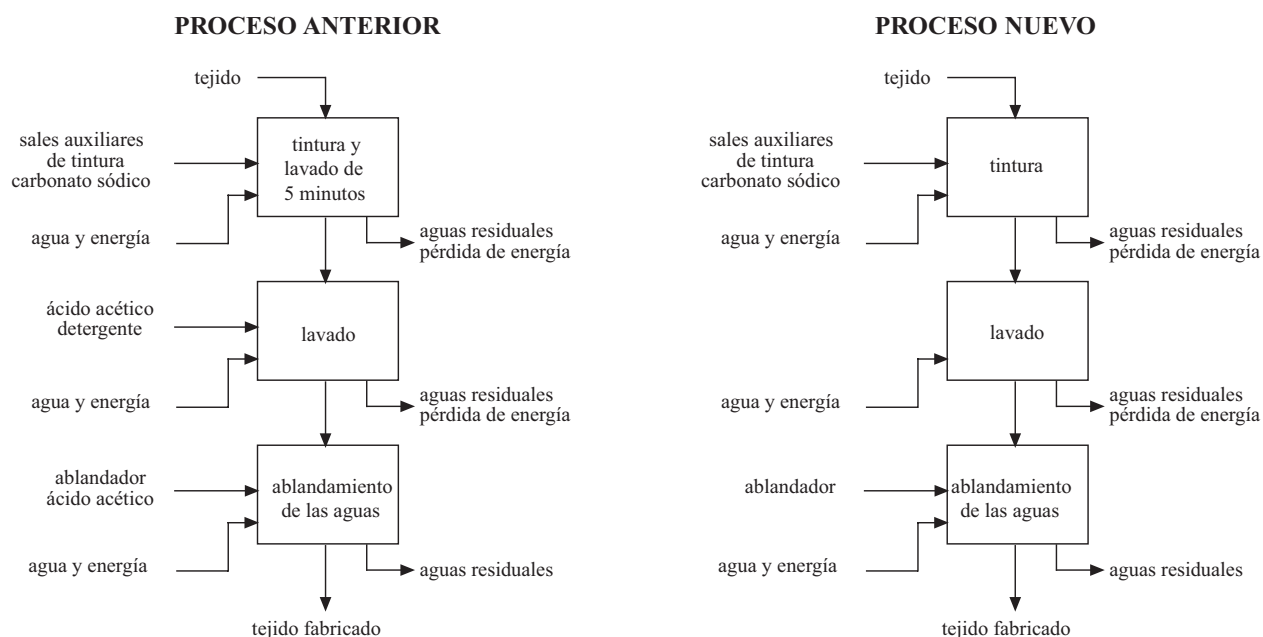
PROCESO ANTERIOR

tejido

sales auxiliares de tintura carbonato sódico

tintura y lavado de 5 minutos

agua y energía

aguas residuales pérdida de energía

ácido acético detergente

lavado

agua y energía

aguas residuales pérdida de energía

ablandador ácido acético

ablandamiento de las aguas

agua y energía

aguas residuales

tejido fabricado

PROCESO NUEVO

tejido

sales auxiliares de tintura carbonato sódico

tintura

agua y energía

aguas residuales pérdida de energía

lavado

agua y energía

aguas residuales pérdida de energía

ablandador

ablandamiento de las aguas

agua y energía

aguas residuales

tejido fabricado